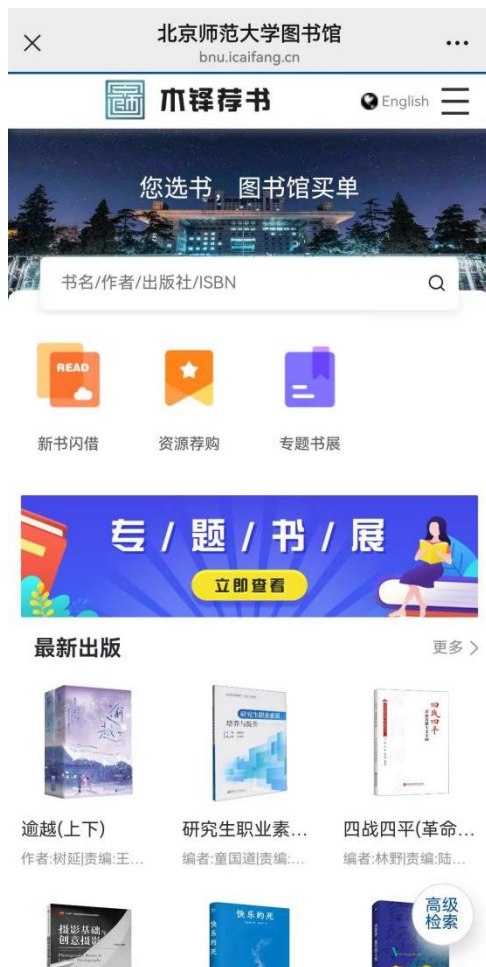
×
北京师范大学图书馆
bnu.icaifang.cn
...

木铎荐书
English

您选书，图书馆买单

书名/作者/出版社/ISBN

READ
新书闪借
资源荐购
专题书展

专/题/书/展
立即查看

最新出版
更多 >

逾越(上下)
作者:树延|责编:王...

研究生职业素...
编者:童国道|责编:...

四战四平(革命...
编者:林野|责编:陆...

摄影基础与创意摄影

快乐的死

高级检索